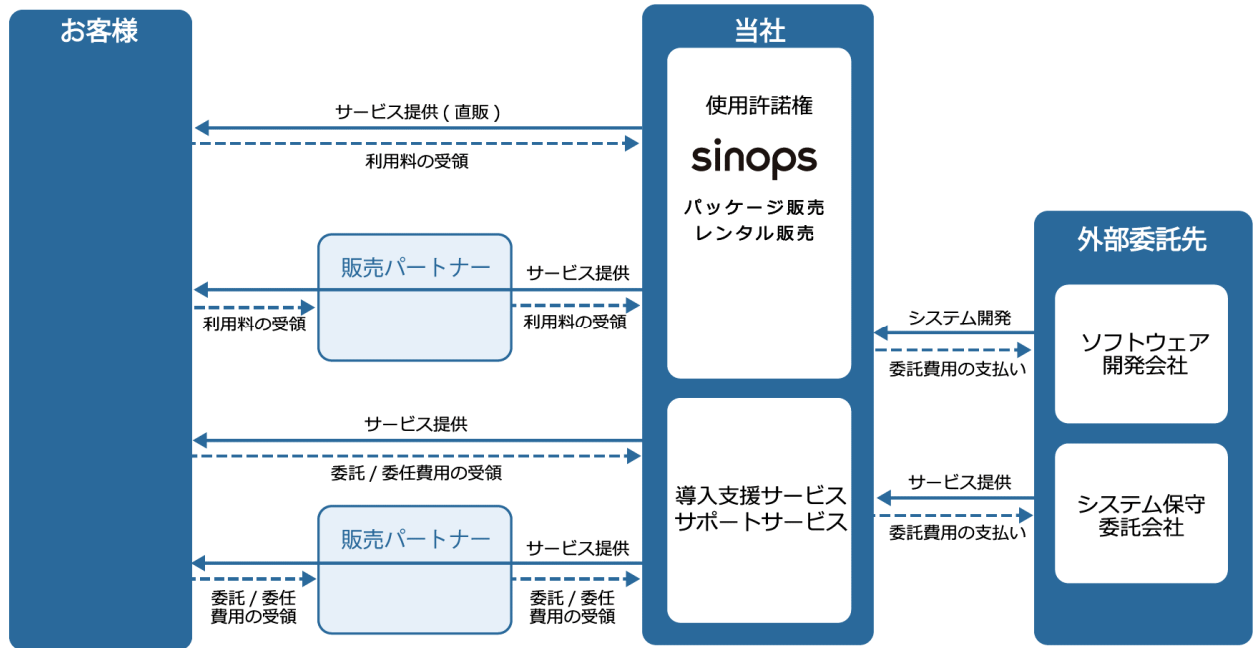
お客様

当社

使用許諾権

sinops

パッケージ販売
レンタル販売

導入支援サービス
サポートサービス

外部委託先

ソフトウェア
開発会社

システム保守
委託会社

サービス提供 ( 直販 )

利用料の受領

販売パートナー

サービス提供

利用料の受領

利用料の受領

サービス提供

委託 / 委任費用の受領

販売パートナー

サービス提供

委託 / 委任
費用の受領

委託 / 委任
費用の受領

システム開発

委託費用の支払い

サービス提供

委託費用の支払い